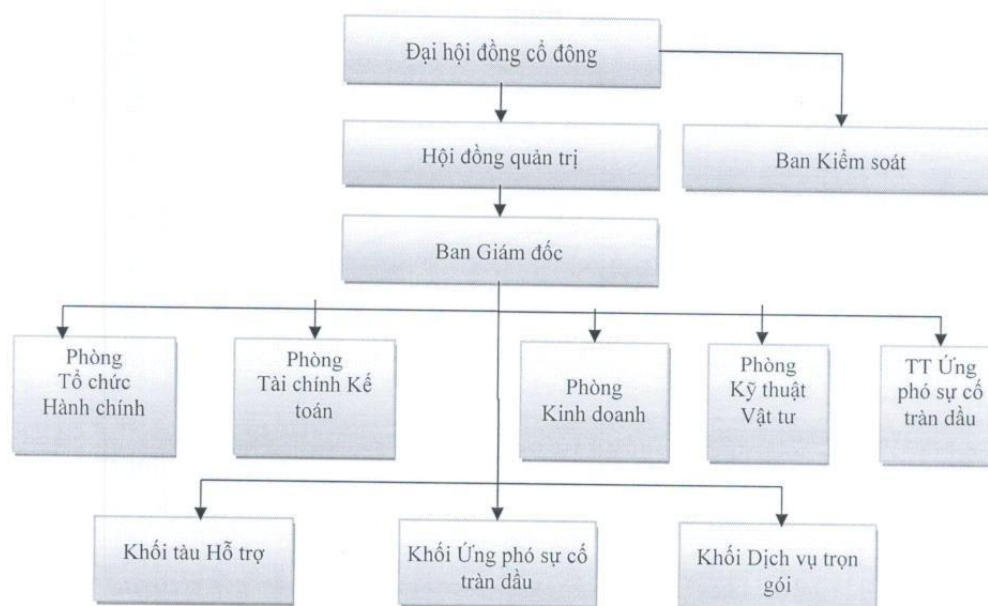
Đại hội đồng cổ đông

Hội đồng quản trị

Ban Kiểm soát

Ban Giám đốc

Phòng Tổ chức Hành chính

Phòng Tài chính Kế toán

Phòng Kinh doanh

Phòng Kỹ thuật Vật tư

TT Ứng phó sự cố tràn dầu

Khối tàu Hỗ trợ

Khối Ứng phó sự cố tràn dầu

Khối Dịch vụ trọn gói